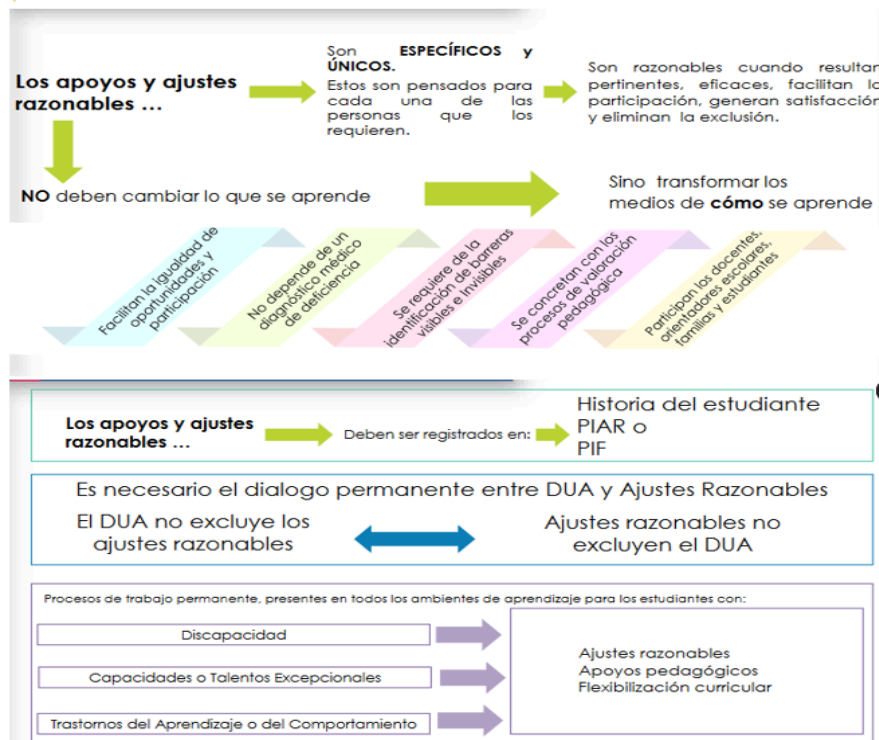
Los apoyos y ajustes razonables …

Son **ESPECÍFICOS y ÚNICOS.** Estos son pensados para cada una de las personas que los requieren.

Son razonables cuando resultan pertinentes, eficaces, facilitan la participación, generan satisfacción y eliminan la exclusión.

**NO** deben cambiar lo que se aprende

Sino transformar los medios de **cómo** se aprende

Facilitan la igualdad de oportunidades y participación

No depende de un diagnóstico médico de deficiencia

Se requiere de la identificación de barreras visibles e invisibles

Se concretan con los procesos de valoración pedagógica

Participan los docentes, orientadores escolares, familias y estudiantes

Los apoyos y ajustes razonables …

Deben ser registrados en:

Historia del estudiante
PIAR o
PIF

Es necesario el dialogo permanente entre DUA y Ajustes Razonables

El DUA no excluye los ajustes razonables

Ajustes razonables no excluyen el DUA

Procesos de trabajo permanente, presentes en todos los ambientes de aprendizaje para los estudiantes con:

Discapacidad

Capacidades o Talentos Excepcionales

Trastornos del Aprendizaje o del Comportamiento

Ajustes razonables
Apoyos pedagógicos
Flexibilización curricular